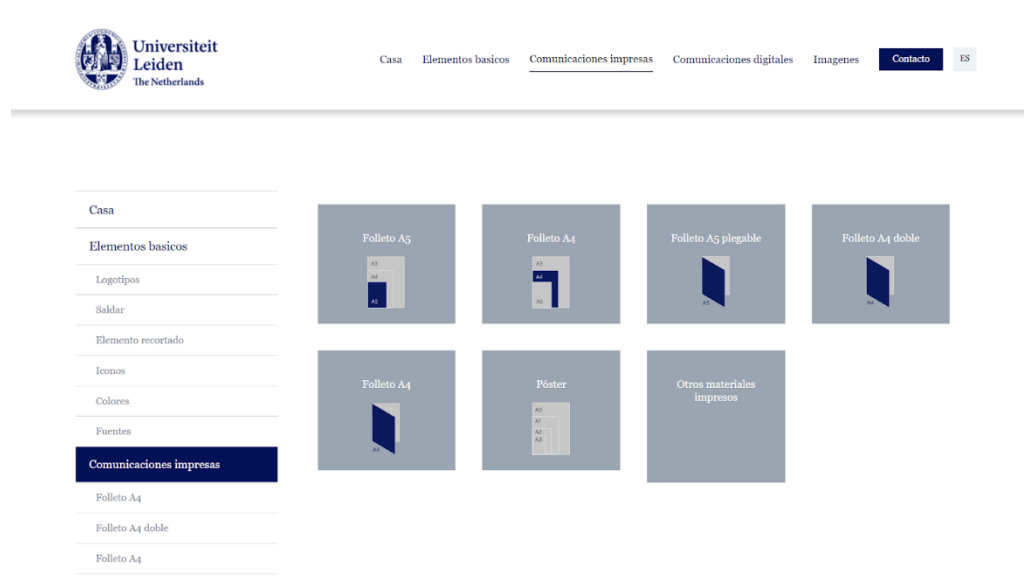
Universiteit Leiden
The Netherlands

Casa Elementos basicos Comunicaciones impresas Comunicaciones digitales Imagenes Contacto ES

Casa
Elementos basicos
Logotipos
Saldar
Elemento recortado
Iconos
Colores
Fuentes
Comunicaciones impresas
Folleto A4
Folleto A4 doble
Folleto A4

Folleto A5
A3
A4
A5

Folleto A4
A3
A4
A5

Folleto A5 plegable
A5

Folleto A4 doble
A4

Folleto A4
A4

Póster
A0
A1
A2
A3

Otros materiales impresos